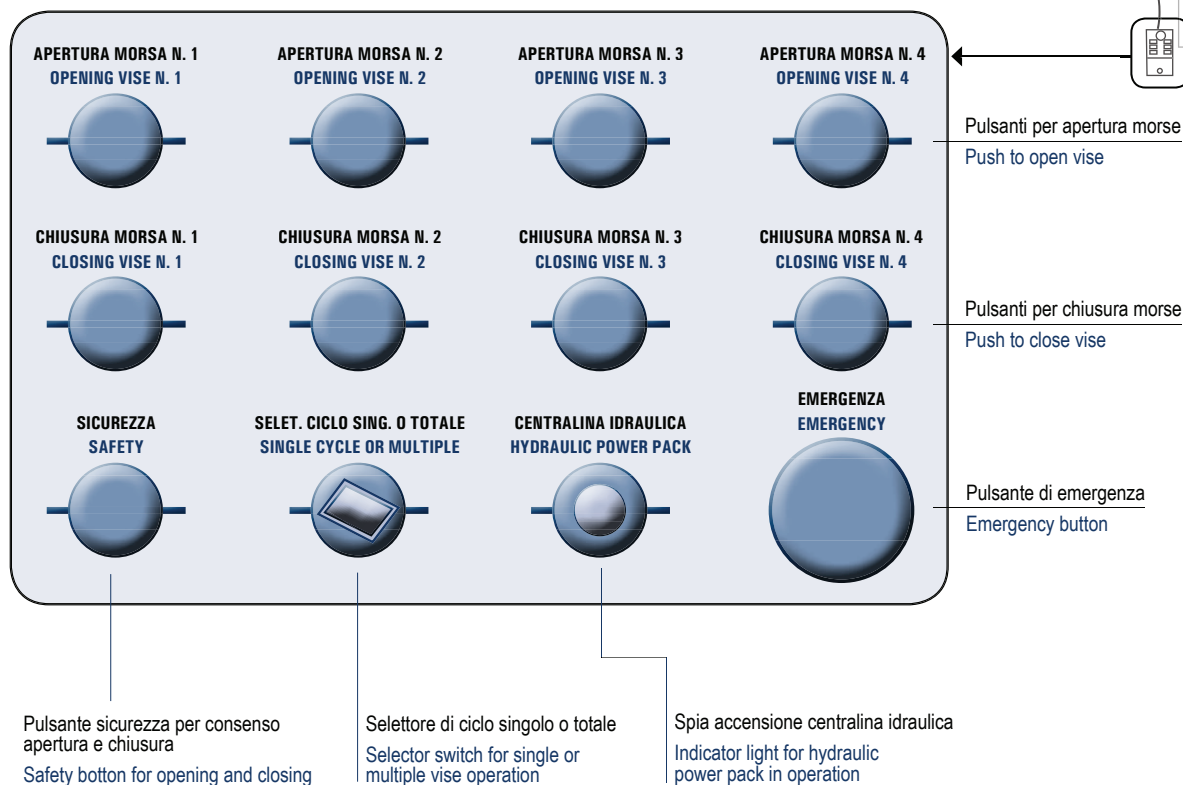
APERTURA MORSA N. 1
OPENING VISE N. 1

APERTURA MORSA N. 2
OPENING VISE N. 2

APERTURA MORSA N. 3
OPENING VISE N. 3

APERTURA MORSA N. 4
OPENING VISE N. 4

Pulsanti per apertura morse
Push to open vise

CHIUSURA MORSA N. 1
CLOSING VISE N. 1

CHIUSURA MORSA N. 2
CLOSING VISE N. 2

CHIUSURA MORSA N. 3
CLOSING VISE N. 3

CHIUSURA MORSA N. 4
CLOSING VISE N. 4

Pulsanti per chiusura morse
Push to close vise

SICUREZZA
SAFETY

SELET. CICLO SING. O TOTALE
SINGLE CYCLE OR MULTIPLE

CENTRALINA IDRAULICA
HYDRAULIC POWER PACK

EMERGENZA
EMERGENCY

Pulsante di emergenza
Emergency button

Pulsante sicurezza per consenso apertura e chiusura
Safety botton for opening and closing

Selettore di ciclo singolo o totale
Selector switch for single or multiple vise operation

Spia accensione centralina idraulica
Indicator light for hydraulic power pack in operation